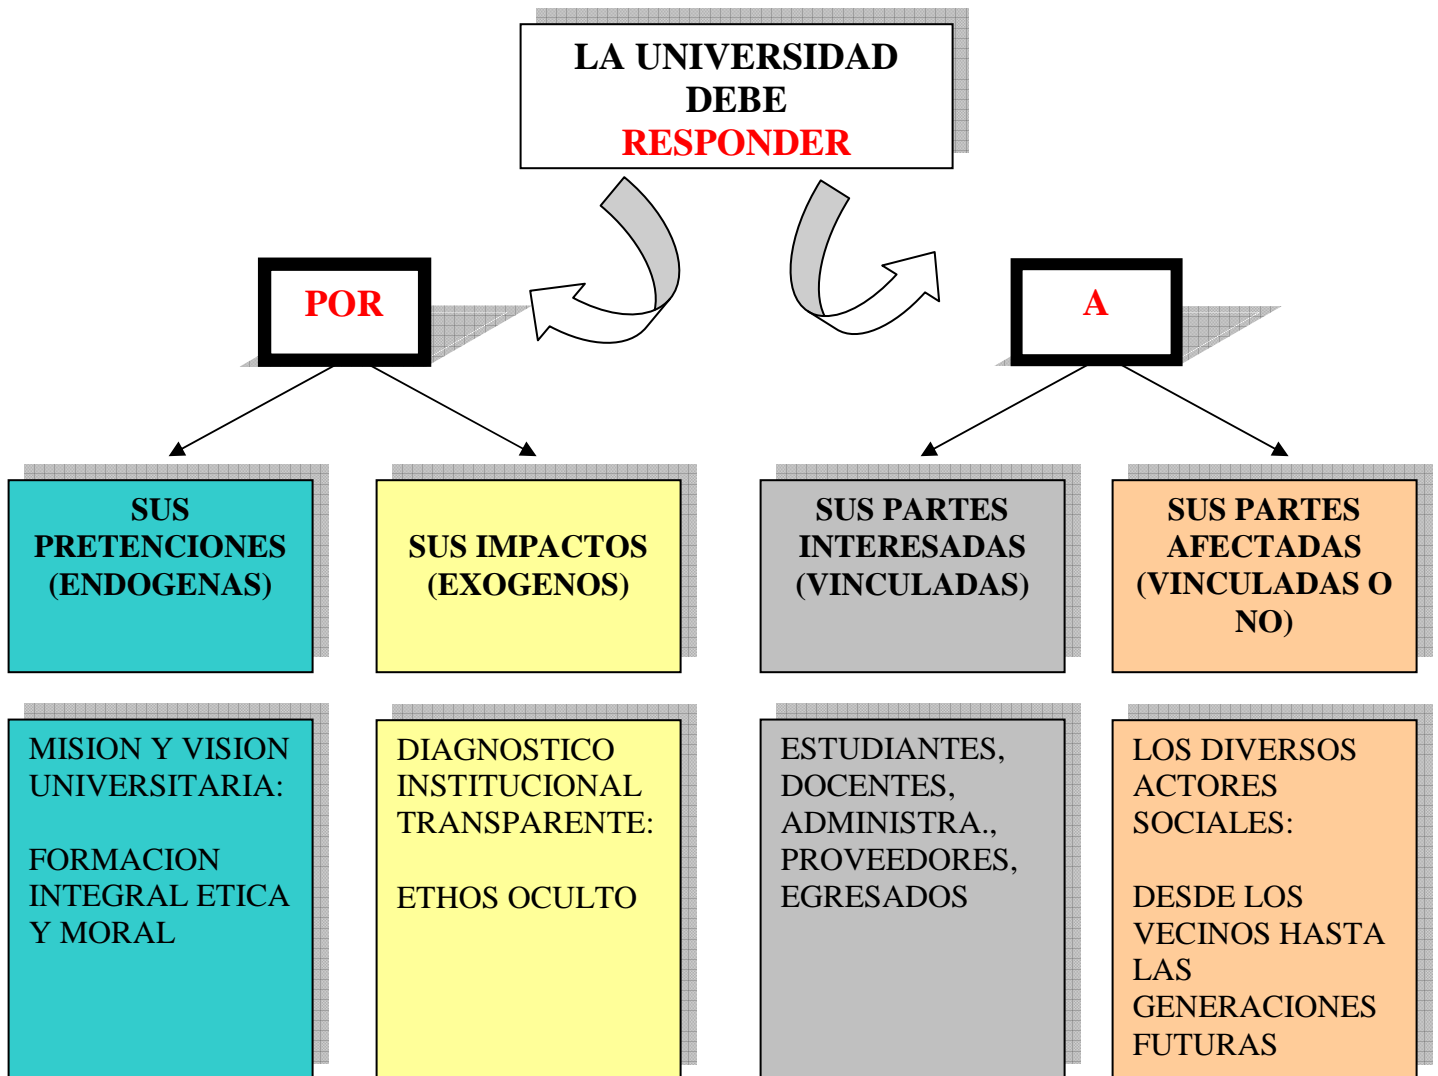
LA UNIVERSIDAD DEBE RESPONDER

POR

A

SUS PRETENCIONES (ENDOGENAS)

SUS IMPACTOS (EXOGENOS)

SUS PARTES INTERESADAS (VINCULADAS)

SUS PARTES AFECTADAS (VINCULADAS O NO)

MISION Y VISION UNIVERSITARIA:

FORMACION INTEGRAL ETICA Y MORAL

DIAGNOSTICO INSTITUCIONAL TRANSPARENTE:

ETHOS OCULTO

ESTUDIANTES, DOCENTES, ADMINISTRA., PROVEEDORES, EGRESADOS

LOS DIVERSOS ACTORES SOCIALES:

DESDE LOS VECINOS HASTA LAS GENERACIONES FUTURAS